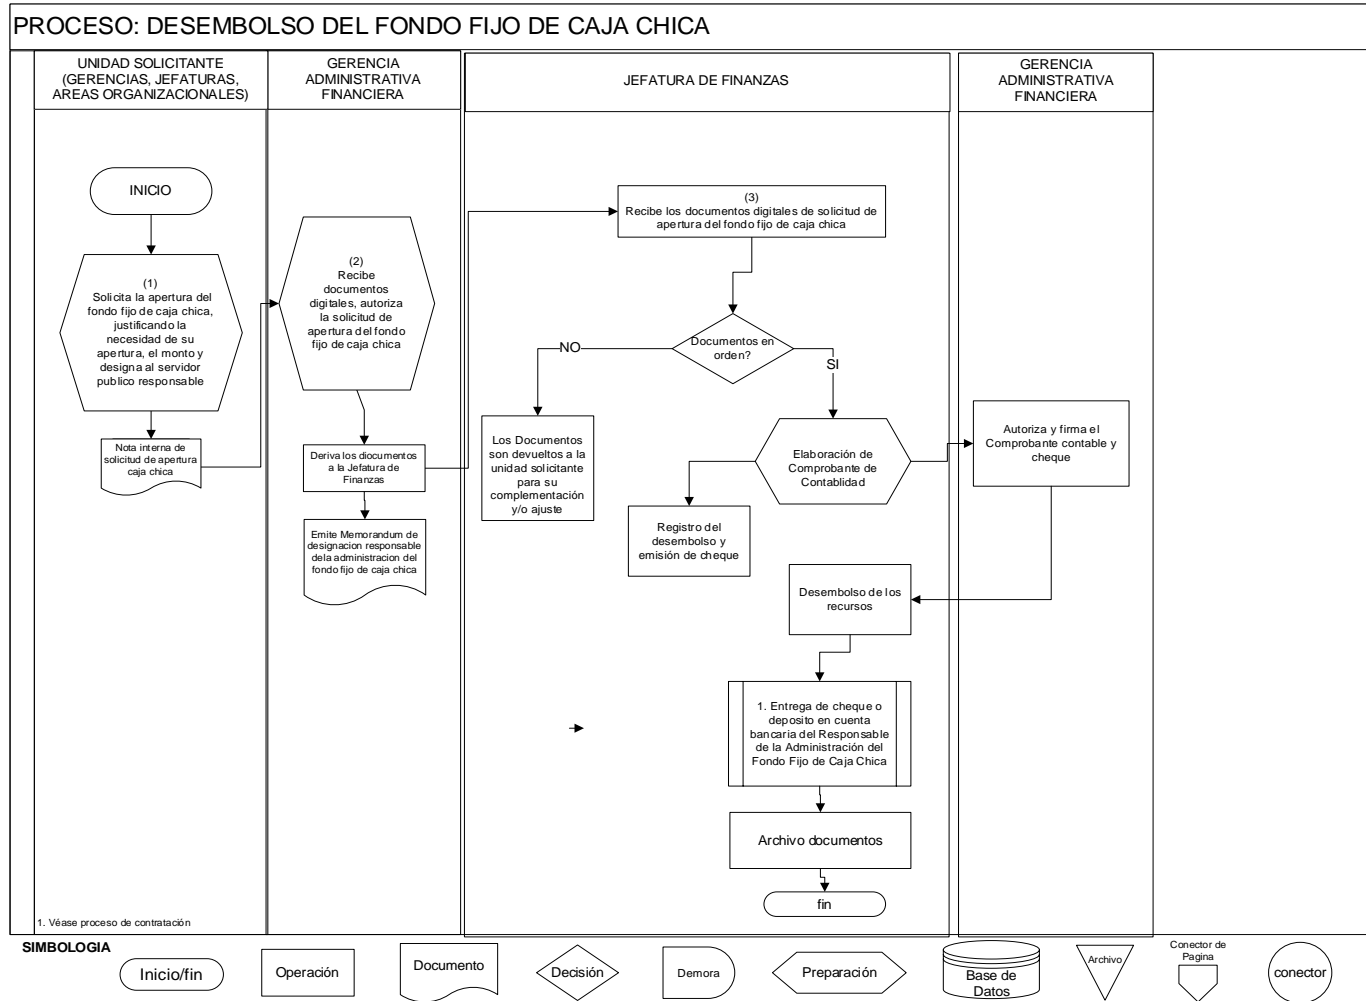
PROCESO: DESEMBOLSO DEL FONDO FIJO DE CAJA CHICA

UNIDAD SOLICITANTE (GERENCIAS, JEFATURAS, AREAS ORGANIZACIONALES)

GERENCIA ADMINISTRATIVA FINANCIERA

JEFATURA DE FINANZAS

GERENCIA ADMINISTRATIVA FINANCIERA

INICIO

(1)
Solicita la apertura del fondo fijo de caja chica, justificando la necesidad de su apertura, el monto y designa al servidor publico responsable

Nota interna de solicitud de apertura caja chica

(2)
Recibe documentos digitales, autoriza la solicitud de apertura del fondo fijo de caja chica

Deriva los diocumentos a la Jefatura de Finanzas

Emite Memorandum de designacion responsable dela administracion del fondo fijo de caja chica

(3)
Recibe los documentos digitales de solicitud de apertura del fondo fijo de caja chica

Documentos en orden?

NO

SI

Los Documentos son devueltos a la unidad solicitante para su complementación y/o ajuste

Elaboración de Comprobante de Contabilidad

Registro del desembolso y emisión de cheque

Autoriza y firma el Comprobante contable y cheque

Desembolso de los recursos

1. Entrega de cheque o deposito en cuenta bancaria del Responsable de la Administración del Fondo Fijo de Caja Chica

Archivo documentos

fin

1. Véase proceso de contratación

SIMBOLOGIA

Inicio/fin

Operación

Documento

Decisión

Demora

Preparación

Base de Datos

Archivo

Conector de Pagina

conector